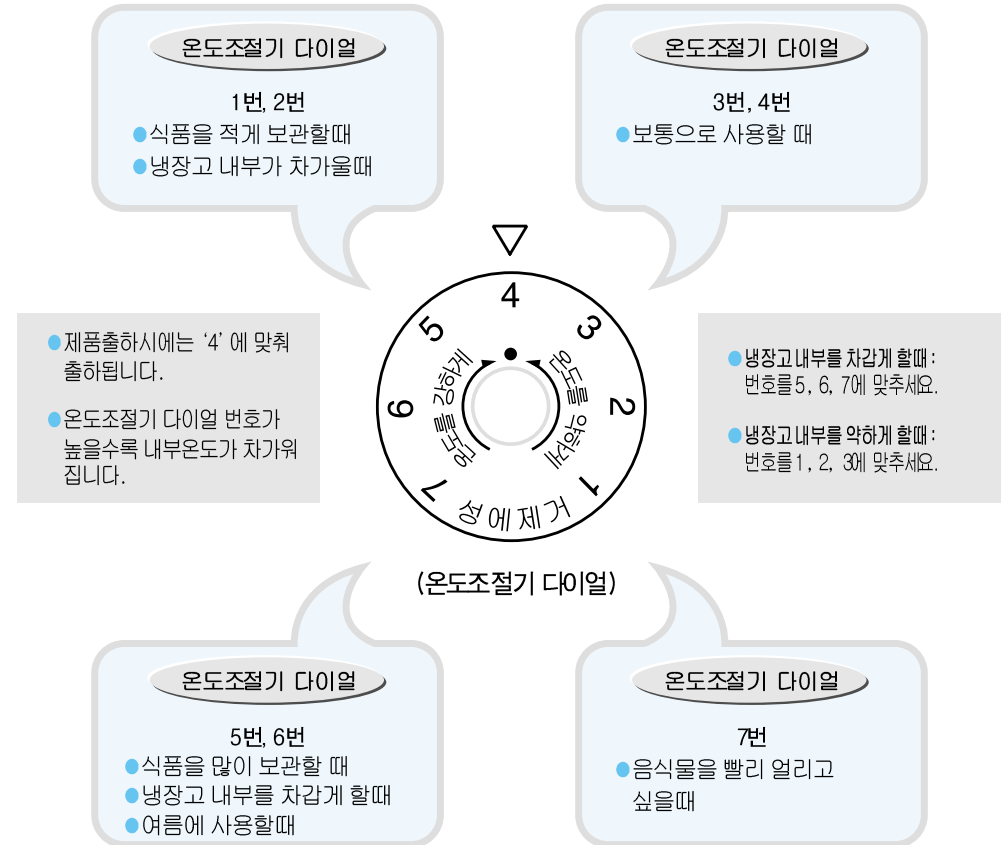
온도조절기 다이얼

1번, 2번
식품을 적게 보관할때
냉장고 내부가 차가울때

온도조절기 다이얼

3번, 4번
보통으로 사용할 때

제품출하시에는 '4' 에 맞춰 출하됩니다.

온도조절기 다이얼 번호가 높을수록 내부온도가 차가워 집니다.

4
3
2
1
5
6
7
온도를 강하게
온도를 약하게
성에제거

(온도조절기 다이얼)

냉장고내부를 차갑게 할때 : 번호를5, 6, 7에 맞추세요.

냉장고내부를 약하게 할때 : 번호를1, 2, 3에 맞추세요.

온도조절기 다이얼

5번, 6번
식품을 많이 보관할 때
냉장고 내부를 차갑게 할때
여름에 사용할때

온도조절기 다이얼

7번
음식물을 빨리 얼리고 싶을때